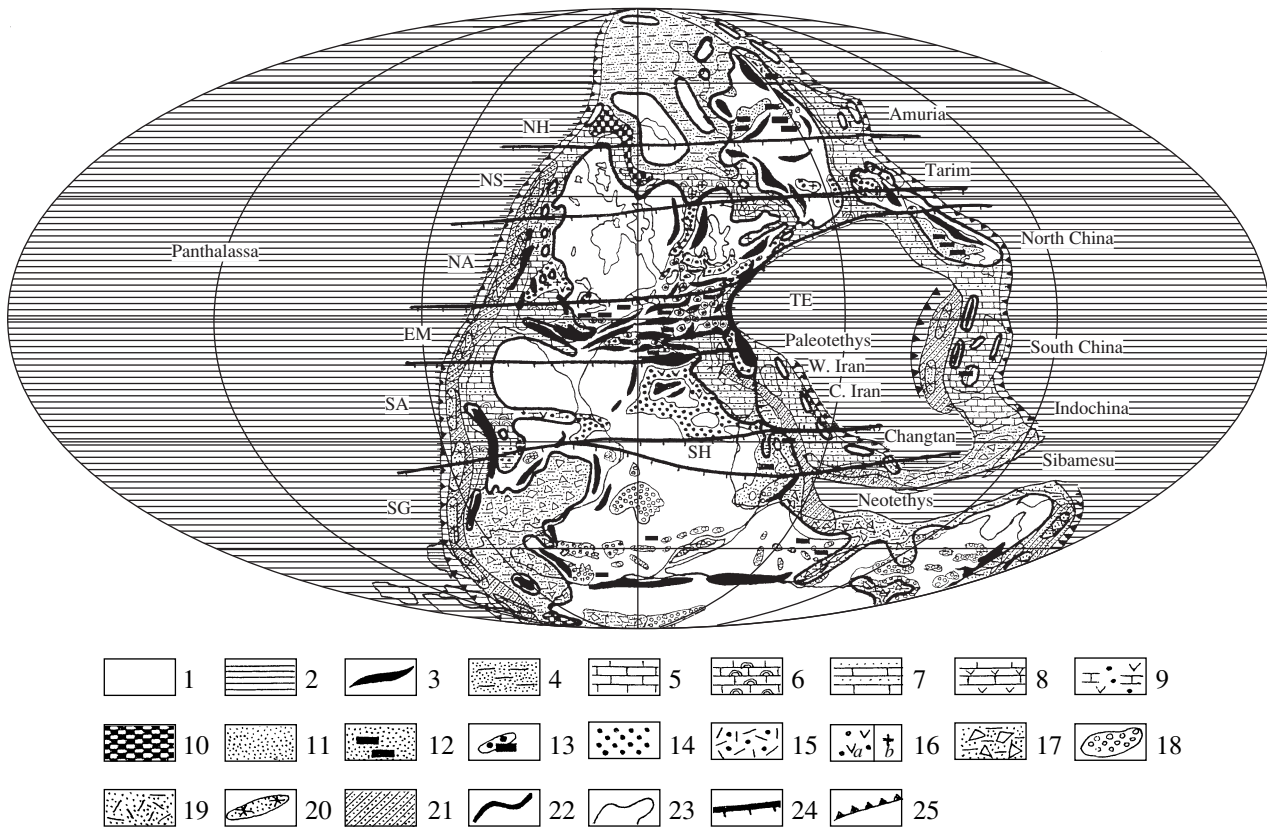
Amuria
NH
Tarim
NS
North China
Panthalassa
NA
TE
EM
Paleotethys
South China
W. Iran
C. Iran
SA
Indochina
Changtan
SH
Sibamesu
SG
Neotethys

1 2 3 4 5 6 7 8 9
10 11 12 13 14 15 $a$ $b$ 16 17 18
19 20 21 22 23 24 25